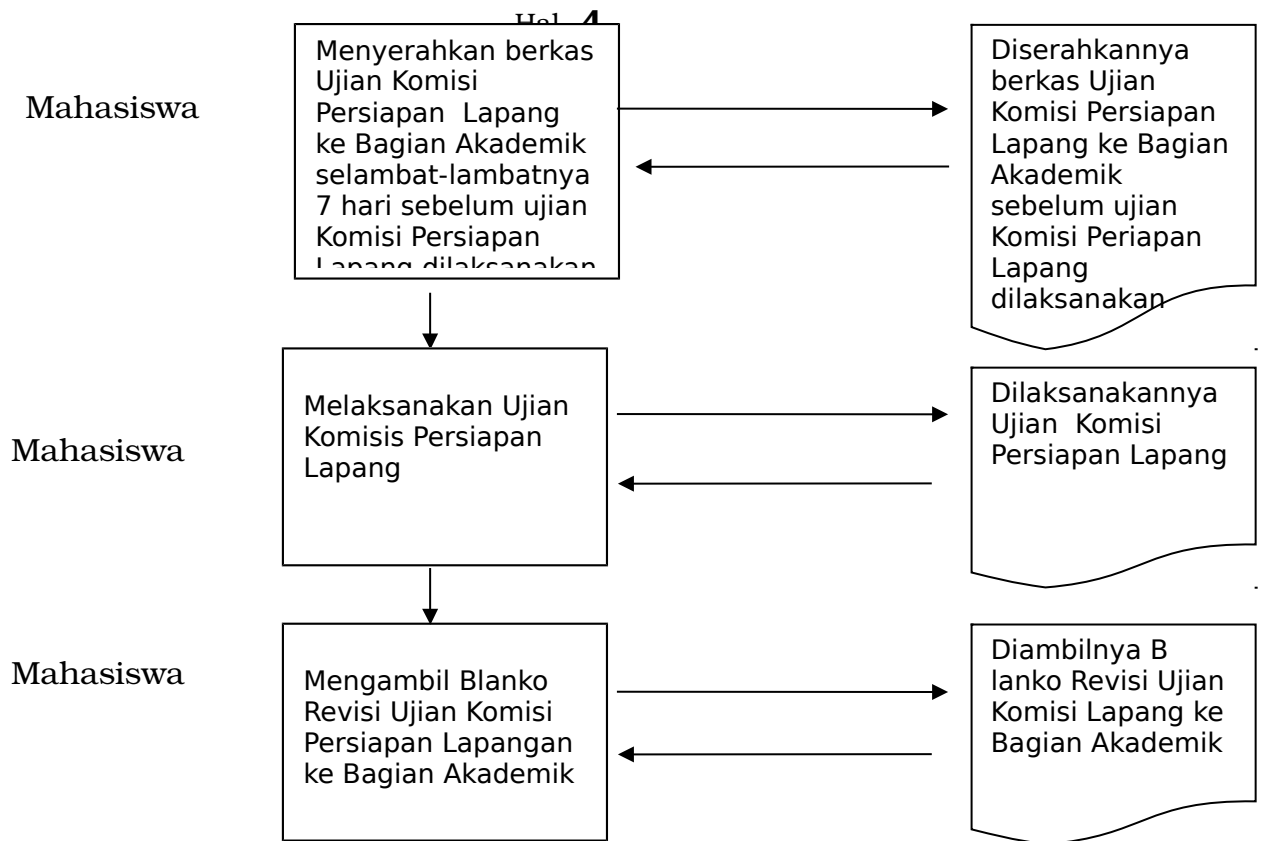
Hal 4

Mahasiswa

Menyerahkan berkas Ujian Komisi Persiapan Lapang ke Bagian Akademik selambat-lambatnya 7 hari sebelum ujian Komisi Persiapan Lapang dilaksanakan

Diserahkannya berkas Ujian Komisi Persiapan Lapang ke Bagian Akademik sebelum ujian Komisi Periapan Lapang dilaksanakan

Mahasiswa

Melaksanakan Ujian Komisis Persiapan Lapang

Dilaksanakannya Ujian Komisi Persiapan Lapang

Mahasiswa

Mengambil Blanko Revisi Ujian Komisi Persiapan Lapangan ke Bagian Akademik

Diambilnya B lanko Revisi Ujian Komisi Lapang ke Bagian Akademik